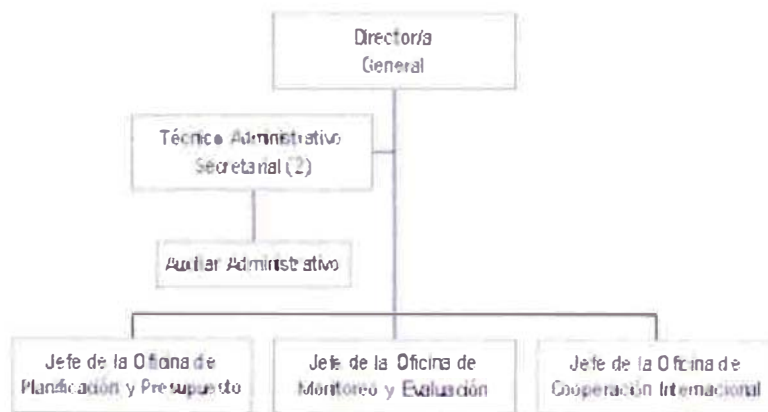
Director/a General

Técnico Administrativo Secretarial (2)

Auxiliar Administrativo

Jefe de la Oficina de Planificación y Presupuesto

Jefe de la Oficina de Monitoreo y Evaluación

Jefe de la Oficina de Cooperación Internacional